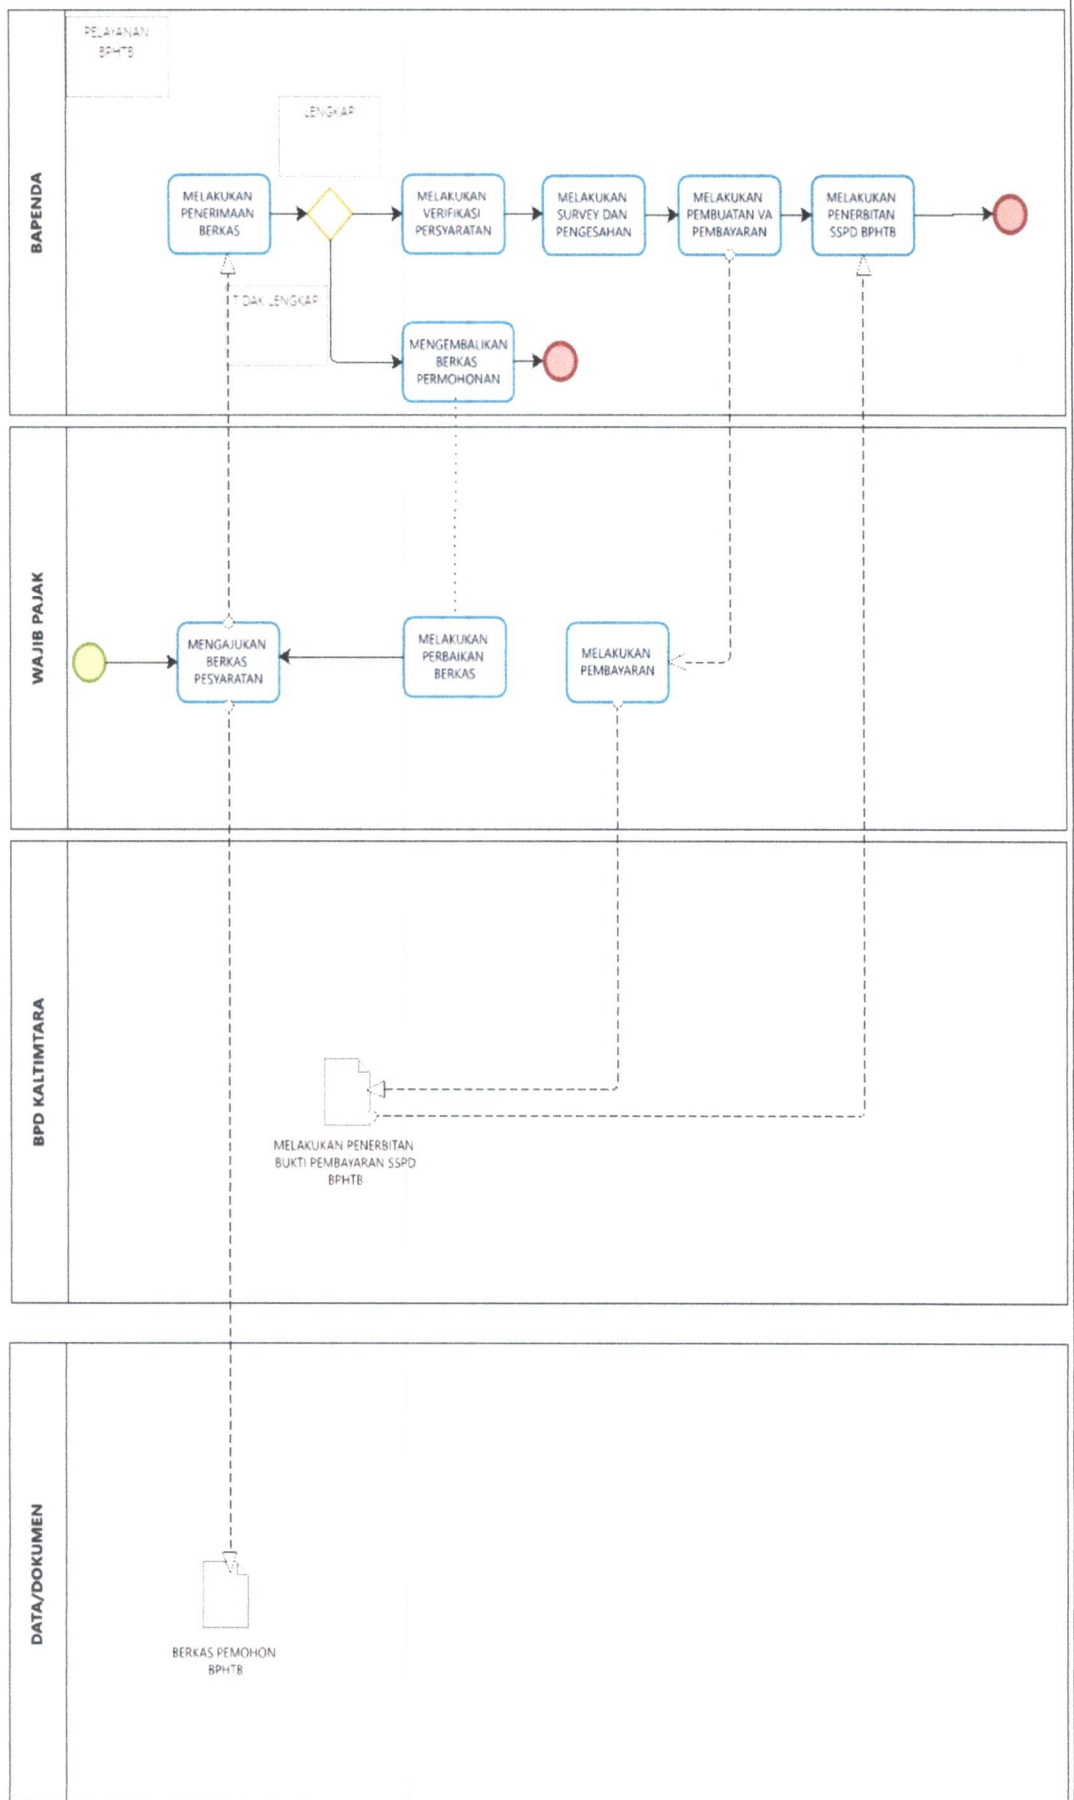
BAPENDA

PELAYANAN BPHTB

LENGKAP

MELAKUKAN PENERIMAAN BERKAS

MELAKUKAN VERIFIKASI PERSYARATAN

MELAKUKAN SURVEY DAN PENGESAHAN

MELAKUKAN PEMBUATAN VA PEMBAYARAN

MELAKUKAN PENERBITAN SSPD BPHTB

TIDAK LENGKAP

MENGEMBALIKAN BERKAS PERMOHONAN

WAJIB PAJAK

MENGAJUKAN BERKAS PESYARATAN

MELAKUKAN PERBAIKAN BERKAS

MELAKUKAN PEMBAYARAN

BPD KALTIMTARA

MELAKUKAN PENERBITAN BUKTI PEMBAYARAN SSPD BPHTB

DATA/DOKUMEN

BERKAS PEMOHON BPHTB